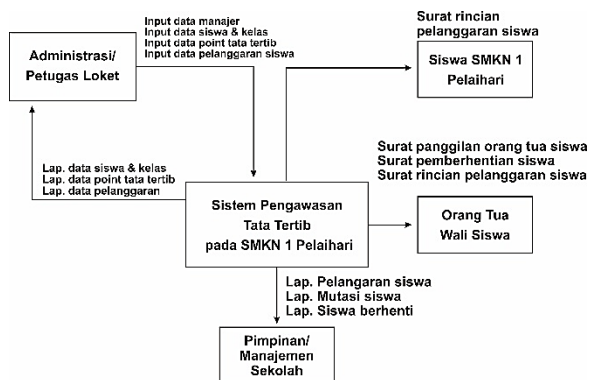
Administrasi/
Petugas Loket

Input data manajer
Input data siswa & kelas
Input data point tata tertib
Input data pelanggaran siswa

Surat rincian pelanggaran siswa

Siswa SMKN 1 Pelaihari

Lap. data siswa & kelas
Lap. data point tata tertib
Lap. data pelanggaran

Surat panggilan orang tua siswa
Surat pemberhentian siswa
Surat rincian pelanggaran siswa

Sistem Pengawasan Tata Tertib pada SMKN 1 Pelaihari

Orang Tua
Wali Siswa

Lap. Pelangaran siswa
Lap. Mutasi siswa
Lap. Siswa berhenti

Pimpinan/
Manajemen
Sekolah